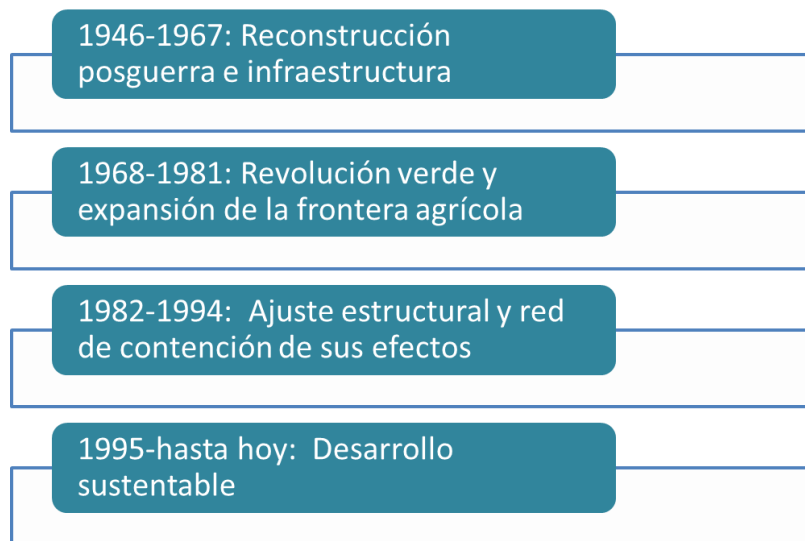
1946-1967: Reconstrucción posguerra e infraestructura

1968-1981: Revolución verde y expansión de la frontera agrícola

1982-1994: Ajuste estructural y red de contención de sus efectos

1995-hasta hoy: Desarrollo sustentable